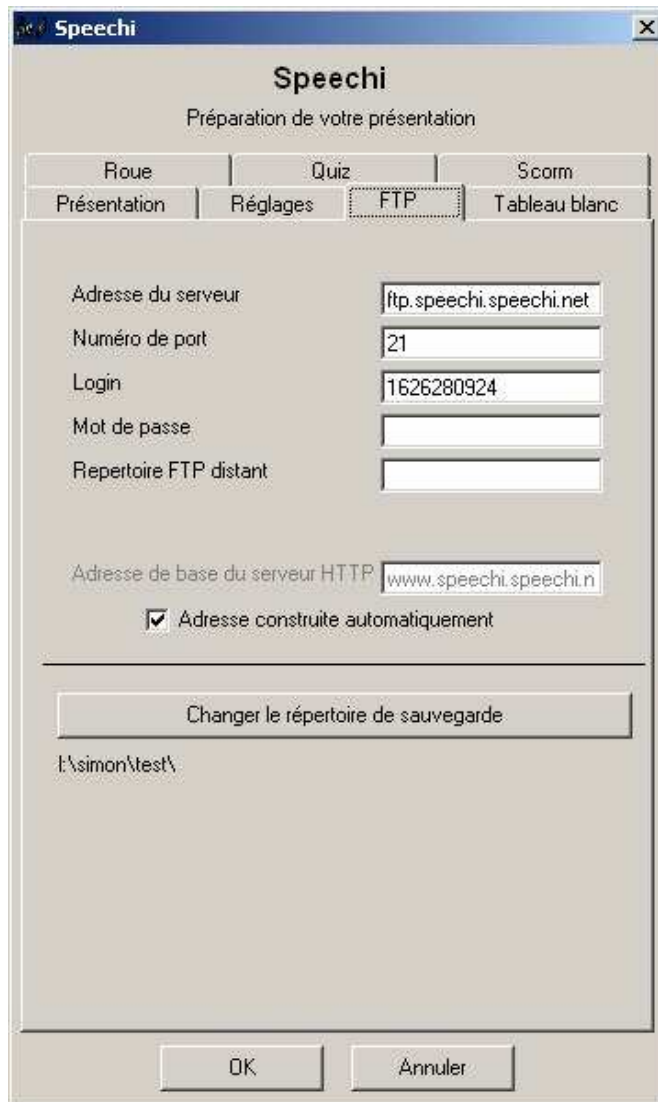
Speechi

Speechi

Préparation de votre présentation

Roue | Quiz | Scorm
Présentation | Réglages | FTP | Tableau blanc

Adresse du serveur ftp.speechi.speechi.net
Numéro de port 21
Login 1626280924
Mot de passe
Repertoire FTP distant

Adresse de base du serveur HTTP www.speechi.speechi.n
Adresse construite automatiquement

Changer le répertoire de sauvegarde

I:\simon\test\

OK Annuler